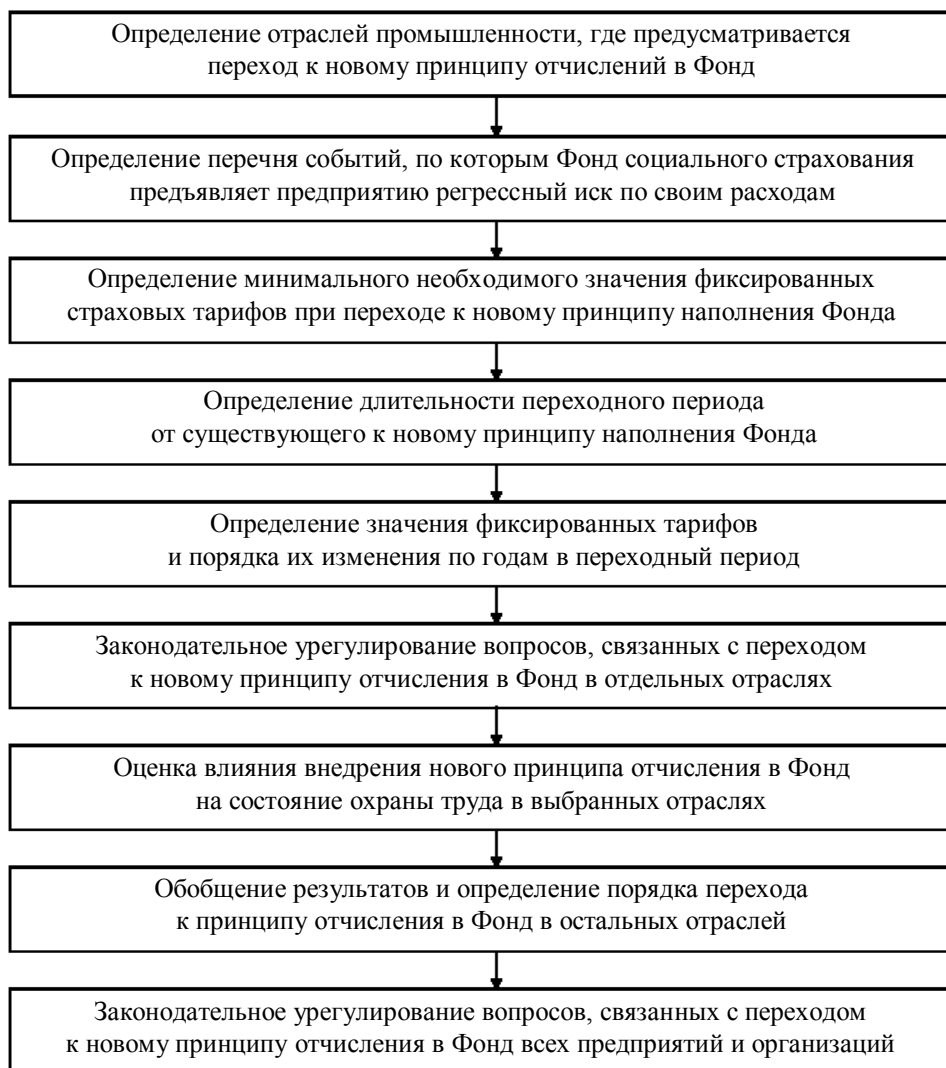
Определение отраслей промышленности, где предусматривается переход к новому принципу отчислений в Фонд

Определение перечня событий, по которым Фонд социального страхования предъявляет предприятию регрессный иск по своим расходам

Определение минимального необходимого значения фиксированных страховых тарифов при переходе к новому принципу наполнения Фонда

Определение длительности переходного периода от существующего к новому принципу наполнения Фонда

Определение значения фиксированных тарифов и порядка их изменения по годам в переходный период

Законодательное урегулирование вопросов, связанных с переходом к новому принципу отчисления в Фонд в отдельных отраслях

Оценка влияния внедрения нового принципа отчисления в Фонд на состояние охраны труда в выбранных отраслях

Обобщение результатов и определение порядка перехода к принципу отчисления в Фонд в остальных отраслей

Законодательное урегулирование вопросов, связанных с переходом к новому принципу отчисления в Фонд всех предприятий и организаций